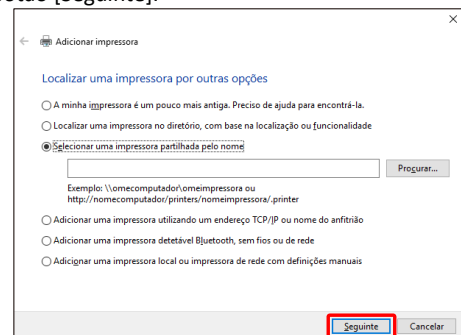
botão [Seguinte].

Adicionar impressora

Localizar uma impressora por outras opções

A minha impressora é um pouco mais antiga. Preciso de ajuda para encontrá-la.

Localizar uma impressora no diretório, com base na localização ou funcionalidade

Selecionar uma impressora partilhada pelo nome

Procurar...

Exemplo: \\omecomputador\omeimpressora ou http://nomecomputador/printers/nomeimpressora/.printer

Adicionar uma impressora utilizando um endereço TCP/IP ou nome do anfitrião

Adicionar uma impressora detetável Bluetooth, sem fios ou de rede

Adicionar uma impressora local ou impressora de rede com definições manuais

Seguinte Cancelar